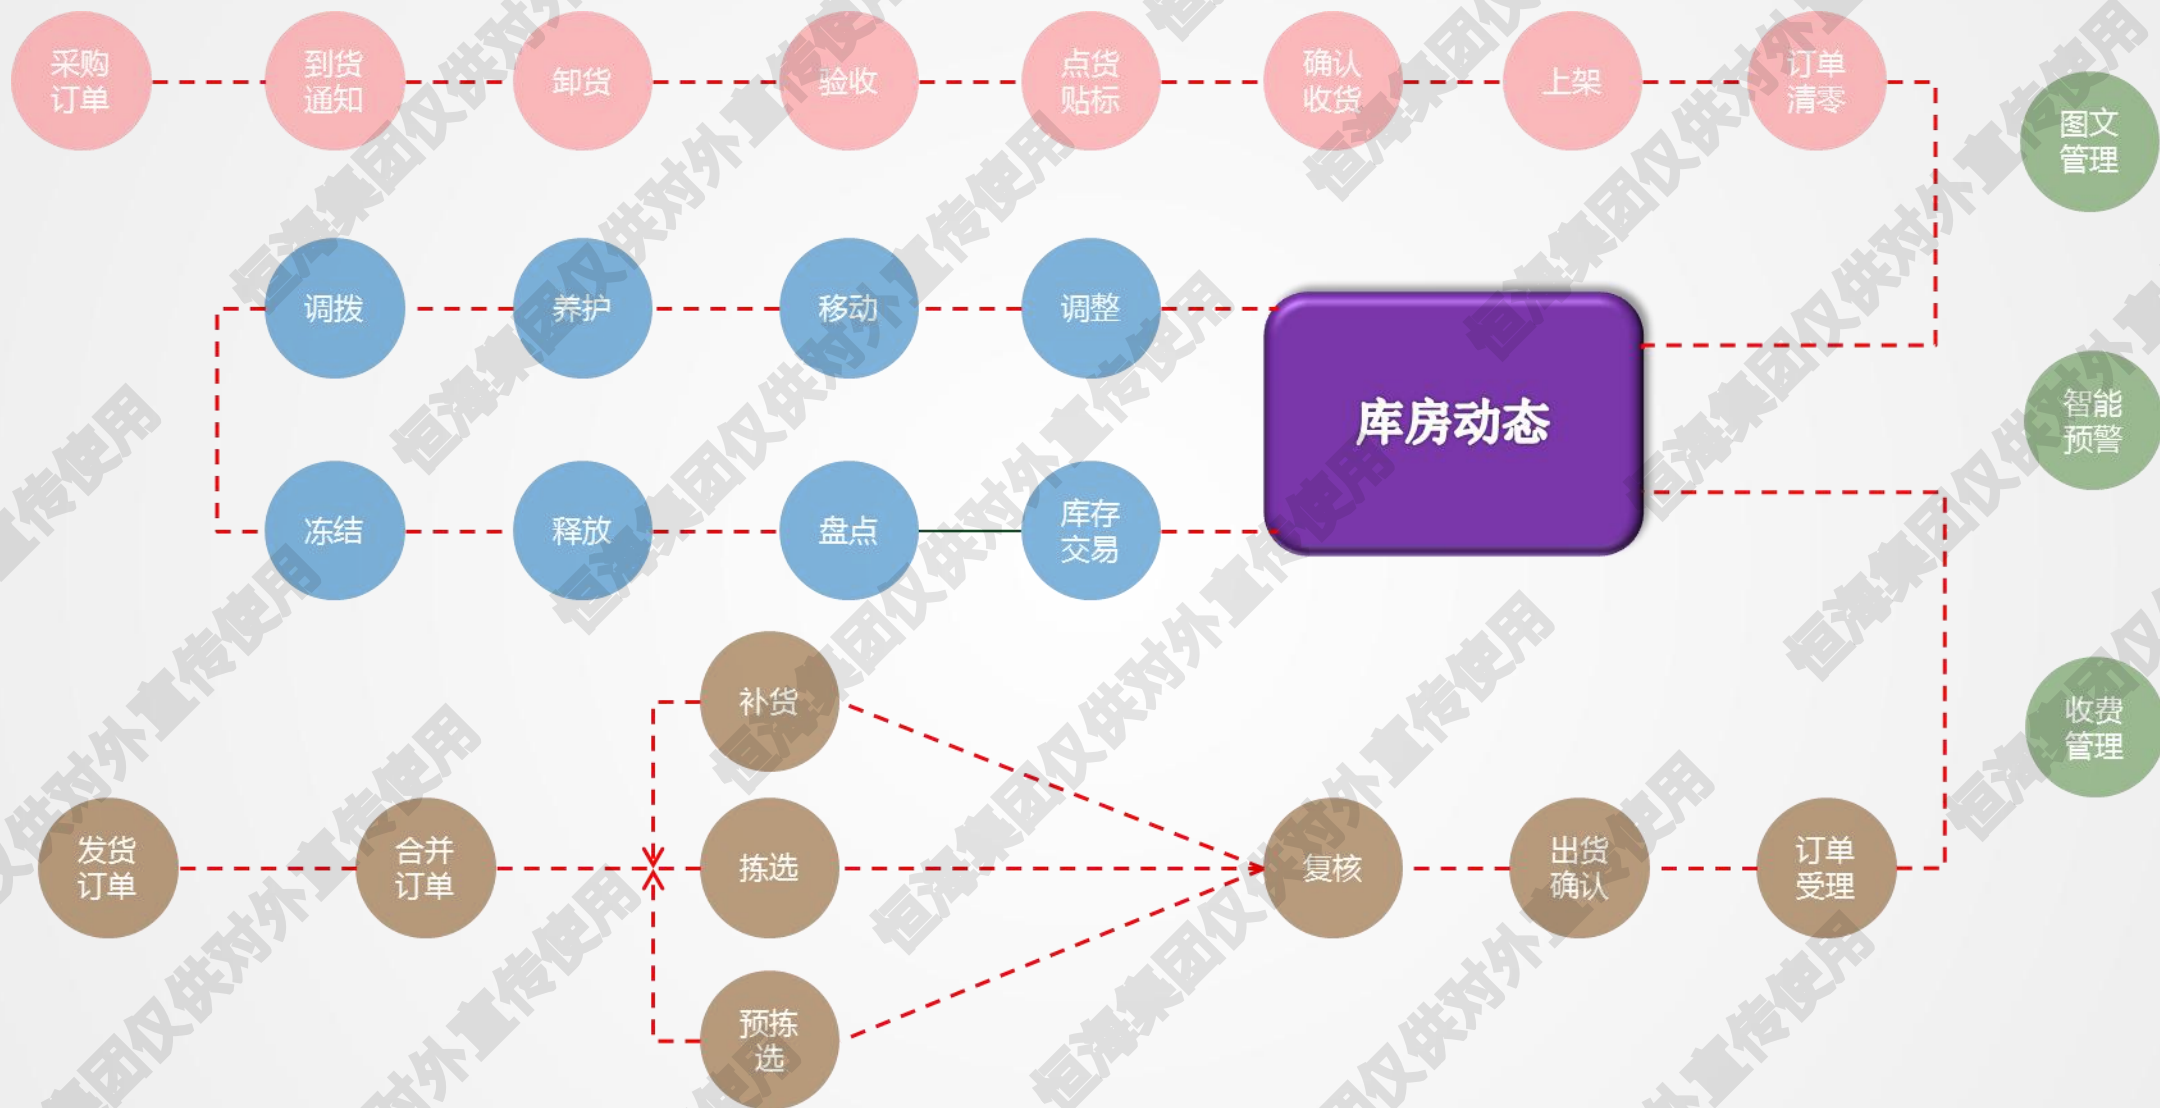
采购订单 到货通知 卸货 验收 点货贴标 确认收货 上架 订单清零

图文管理

调拨 养护 移动 调整

库房动态

智能预警

冻结 释放 盘点 库存交易

收费管理

补货

发货订单 合并订单 拣选 复核 出货确认 订单受理

预拣选

恒海集团仅供对外宣传使用